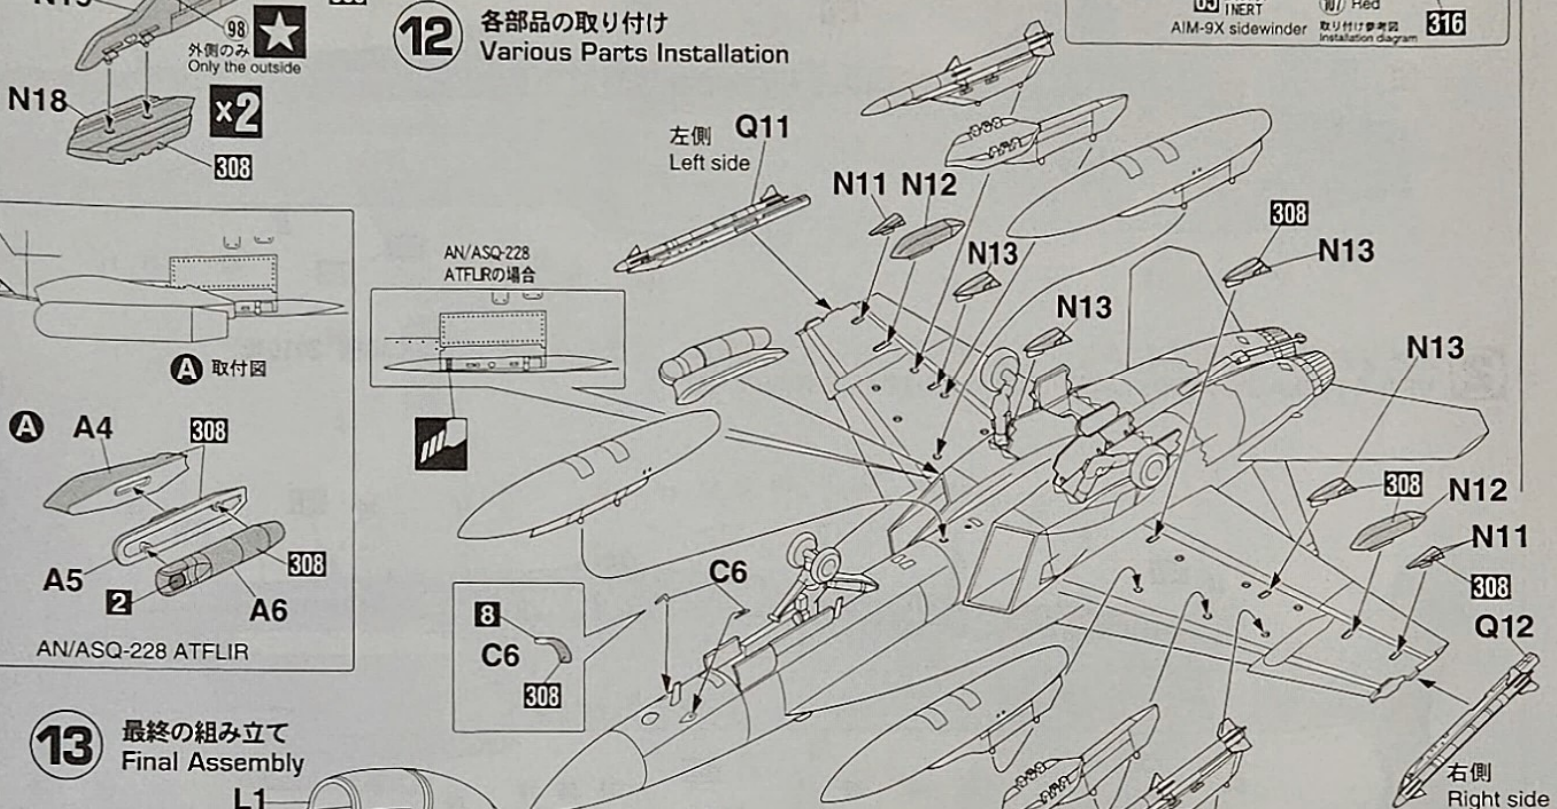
N15
98
外側のみ
Only the outside
N18
×2
308

12 各部品の取り付け
Various Parts Installation

INERT
AIM-9X sidewinder
Red
取り付け参考図
Installation diagram
316

A 取付図

A A4 308
A5 2 A6 308
AN/ASQ-228 ATFLIR

AN/ASQ-228
ATFLIRの場合

左側 Q11
Left side
N11 N12
N13
N13
308
N13
N13
308 N12
N11
308
Q12
右側
Right side

C6
8
C6
308

13 最終の組み立て
Final Assembly
L1